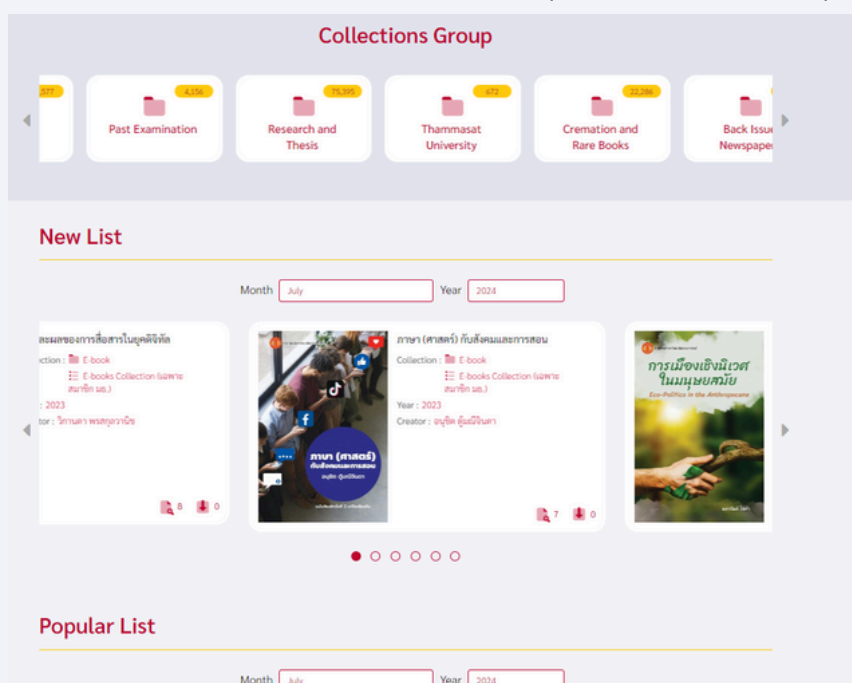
Collections Group

,577

4,156
Past Examination

75,395
Research and Thesis

672
Thammasat University

22,286
Cremation and Rare Books

Back Issue Newspaper

New List

Month July Year 2024

ละผลของการสื่อสารในยุคดิจิทัล
ollection : E-book
E-books Collection (เฉพาะสมาชิก มธ.)
: 2023
tor : วิภาษดา พรสกุลวานิช
8 0

ภาษา (ศาสตร์) กับสังคมและการสอน
Collection : E-book
E-books Collection (เฉพาะสมาชิก มธ.)
Year : 2023
Creator : อนุชิต ตู้มณีจินดา
ภาษา (ศาสตร์) กับสังคมและการสอน
อนุชิต ตู้มณีจินดา
7 0

การเมืองเชิงนิเวศในมนุษยสมัย
Eco-Politics in the Anthropocene

Popular List

Month July Year 2024